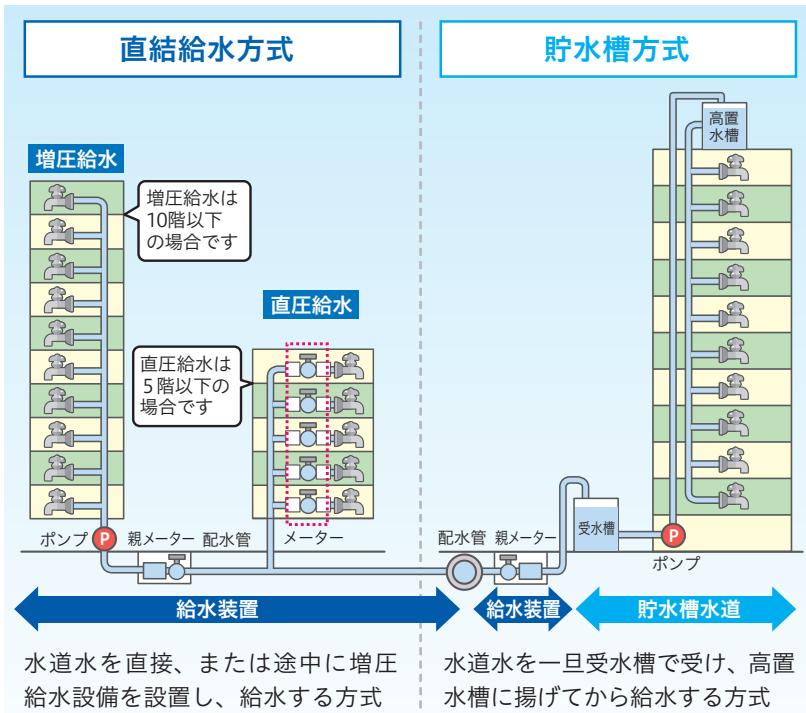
直結給水方式

増圧給水

増圧給水は10階以下の場合です

直圧給水

直圧給水は5階以下の場合です

ポンプ P 親メーター 配水管 メーター

給水装置

水道水を直接、または途中に増圧給水設備を設置し、給水する方式

貯水槽方式

高置水槽

受水槽

配水管 親メーター

P ポンプ

給水装置

貯水槽水道

水道水を一旦受水槽で受け、高置水槽に揚げてから給水する方式